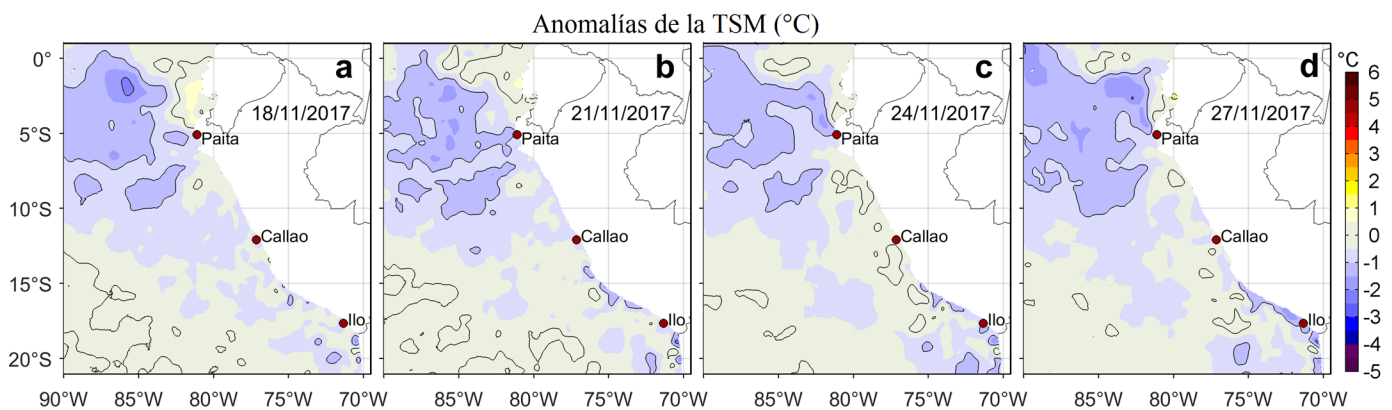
Anomalías de la TSM (°C)

a
18/11/2017
Paita
Callao
Ilo

b
21/11/2017
Paita
Callao
Ilo

c
24/11/2017
Paita
Callao
Ilo

d
27/11/2017
Paita
Callao
Ilo

0°
5°S
10°S
15°S
20°S

90°W 85°W 80°W 75°W 70°W
85°W 80°W 75°W 70°W
85°W 80°W 75°W 70°W
85°W 80°W 75°W 70°W

°C
6
5
4
3
2
1
0
-1
-2
-3
-4
-5